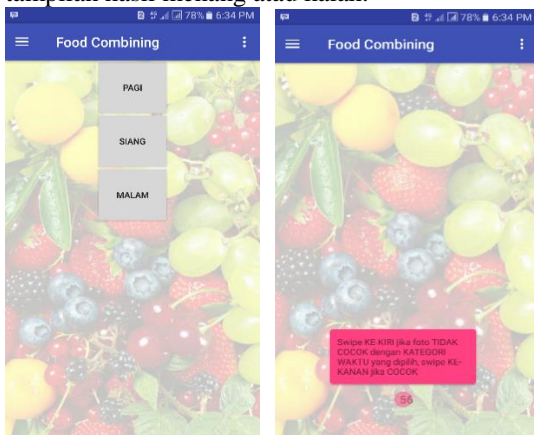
tampilan hasil menang atau kalah.

78% 6:34 PM
Food Combining
PAGI
SIANG
MALAM

78% 6:34 PM
Food Combining
Swipe KE-KIRI jika foto TIDAK COCOK dengan KATEGORI WAKTU yang dipilih, swipe KE-KANAN jika COCOK
56